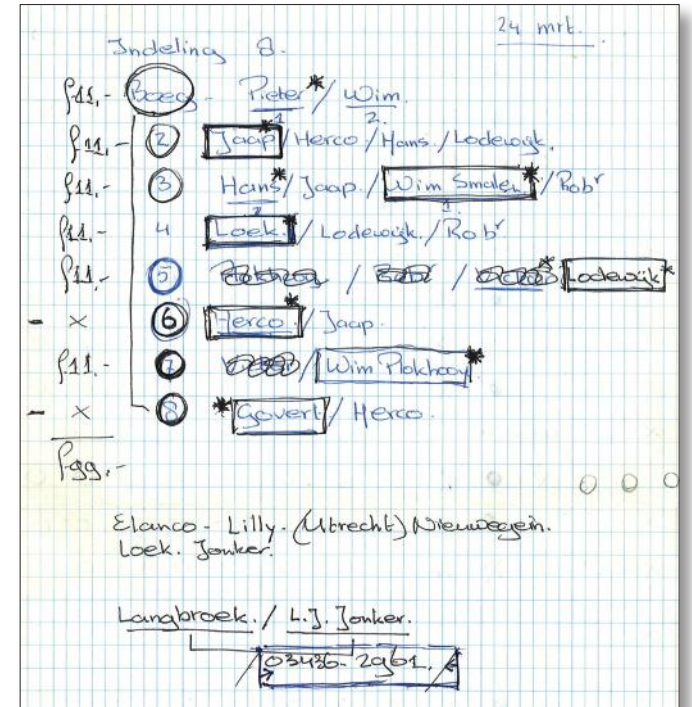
24 mrt.

Indeling 8.

ƒ11,- Boeg - Pieter* / Wim.
1 2.
ƒ11,- 2 Jaap* / Herco / Hans / Lodewijk.
ƒ11,- 3 Hans / Jaap / Wim Smelen* / Rob^r
2 1.
ƒ11,- 4 Loek* / Lodewijk / Rob^r
ƒ11,- 5 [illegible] / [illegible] / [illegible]* Lodewijk*
- x 6 Herco* / Jaap.
ƒ11,- 7 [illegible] / Wim Plokhooy*
- x 8 *Govert / Herco.

ƒ99,-

Elanco - Lilly. (Utrecht) Nieuwegein.
Loek. Jonker.

Langbroek. / L.J. Jonker.
03436-2961.